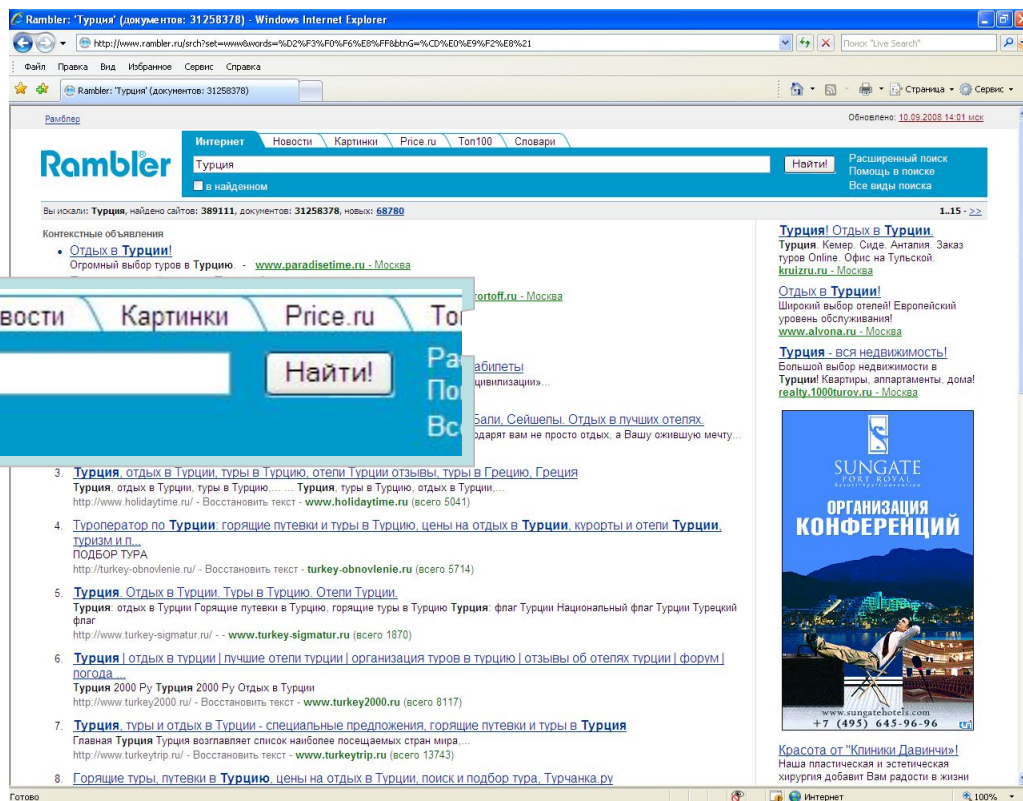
Rambler: 'Турция' (документов: 31258378) - Windows Internet Explorer

http://www.rambler.ru/srch?set=www&words=%D2%F3%F0%F6%E8%FF&btnG=%CD%E0%E9%F2%E8%21

Поиск "Live Search"

Файл Правка Вид Избранное Сервис Справка

Rambler: 'Турция' (документов: 31258378)

Страница Сервис

Рамблер

Обновлено: 10.09.2008 14:01 мск

Интернет Новости Картинки Price.ru Топ100 Словари

Rambler

Турция

Найти!

в найденном

Расширенный поиск
Помощь в поиске
Все виды поиска

Вы искали: Турция, найдено сайтов: 389111, документов: 31258378, новых: 68780

1..15 - >>

Контекстные объявления

Отдых в Турции!
Огромный выбор туров в Турцию. - www.paradisetime.ru - Москва

rtoff.ru - Москва

овости Картинки Price.ru То

Найти!

Ра
По
Вс

абилеты
цивилизации»...

Бали, Сейшелы. Отдых в лучших отелях.
дарят вам не просто отдых, а Вашу ожившую мечту...

3. Турция, отдых в Турции, туры в Турцию, отели Турции отзывы, туры в Грецию, Греция
Турция, отдых в Турции, туры в Турцию,... ... Турция, туры в Турцию, отдых в Турции,...
http://www.holidaytime.ru/ - Восстановить текст - www.holidaytime.ru (всего 5041)

4. Туроператор по Турции: горящие путевки и туры в Турцию, цены на отдых в Турции, курорты и отели Турции, туризм и п...
ПОДБОР ТУРА
http://turkey-obnovlenie.ru/ - Восстановить текст - turkey-obnovlenie.ru (всего 5714)

5. Турция. Отдых в Турции. Туры в Турцию. Отели Турции.
Турция: отдых в Турции Горящие путевки в Турцию, горящие туры в Турцию Турция: флаг Турции Национальный флаг Турции Турецкий флаг
http://www.turkey-sigmatur.ru/ - - www.turkey-sigmatur.ru (всего 1870)

6. Турция | отдых в турции | лучшие отели турции | организация туров в турцию | отзывы об отелях турции | форум | погода ...
Турция 2000 Ру Турция 2000 Ру Отдых в Турции
http://www.turkey2000.ru/ - Восстановить текст - www.turkey2000.ru (всего 8117)

7. Турция, туры и отдых в Турции - специальные предложения, горящие путевки и туры в Турция
Главная Турция Турция возглавляет список наиболее посещаемых стран мира,...
http://www.turkeytrip.ru/ - Восстановить текст - www.turkeytrip.ru (всего 13743)

8. Горящие туры, путевки в Турцию, цены на отдых в Турции, поиск и подбор тура, Турчанка.ру

Турция! Отдых в Турции.
Турция. Кемер. Сиде. Анталия. Заказ туров Online. Офис на Тульской.
kruizru.ru - Москва

Отдых в Турции!
Широкий выбор отелей! Европейский уровень обслуживания!
www.alvona.ru - Москва

Турция - вся недвижимость!
Большой выбор недвижимости в Турции! Квартиры, аппартаменты, дома!
realty.1000turov.ru - Москва

SUNGATE
PORT ROYAL
ОРГАНИЗАЦИЯ КОНФЕРЕНЦИЙ
http://www.sungatehotels.com
+7 (495) 645-96-96

Красота от "Клиники Давинчи"!
Наша пластическая и эстетическая хирургия добавит Вам радости в жизни

Готово
Интернет
100%